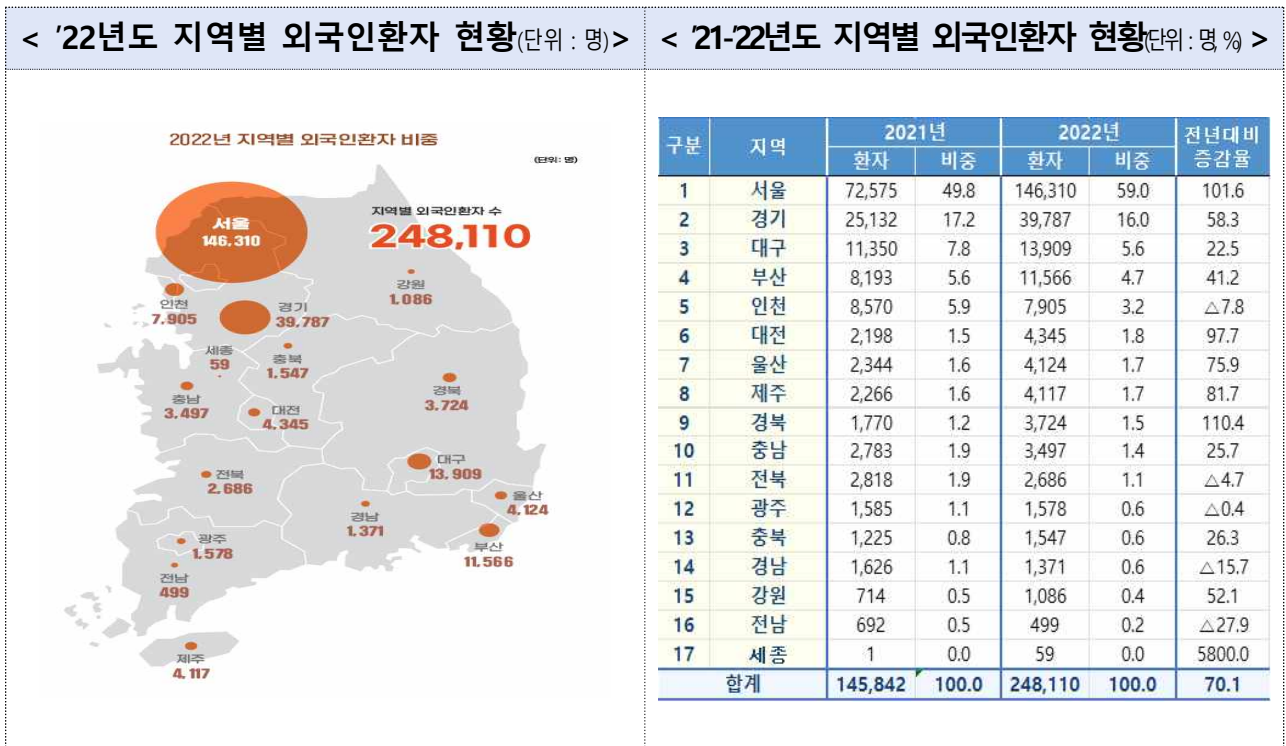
< '22년도 지역별 외국인환자 현황(단위 : 명)>

2022년 지역별 외국인환자 비중

(단위: 명)

지역별 외국인환자 수
248,110

서울
146,310

강원
1,086

인천
7,905

경기
39,787

세종
59

충북
1,547

충남
3,497

대전
4,345

경북
3,724

대구
13,909

전북
2,686

울산
4,124

경남
1,371

광주
1,578

부산
11,566

전남
499

제주
4,117

< '21-'22년도 지역별 외국인환자 현황(단위 : 명, %) >

| 구분 | 지역 | 2021년 환자 | 2021년 비중 | 2022년 환자 | 2022년 비중 | 전년대비 증감율 |
|---|---|---|---|---|---|---|
| 1 | 서울 | 72,575 | 49.8 | 146,310 | 59.0 | 101.6 |
| 2 | 경기 | 25,132 | 17.2 | 39,787 | 16.0 | 58.3 |
| 3 | 대구 | 11,350 | 7.8 | 13,909 | 5.6 | 22.5 |
| 4 | 부산 | 8,193 | 5.6 | 11,566 | 4.7 | 41.2 |
| 5 | 인천 | 8,570 | 5.9 | 7,905 | 3.2 | △7.8 |
| 6 | 대전 | 2,198 | 1.5 | 4,345 | 1.8 | 97.7 |
| 7 | 울산 | 2,344 | 1.6 | 4,124 | 1.7 | 75.9 |
| 8 | 제주 | 2,266 | 1.6 | 4,117 | 1.7 | 81.7 |
| 9 | 경북 | 1,770 | 1.2 | 3,724 | 1.5 | 110.4 |
| 10 | 충남 | 2,783 | 1.9 | 3,497 | 1.4 | 25.7 |
| 11 | 전북 | 2,818 | 1.9 | 2,686 | 1.1 | △4.7 |
| 12 | 광주 | 1,585 | 1.1 | 1,578 | 0.6 | △0.4 |
| 13 | 충북 | 1,225 | 0.8 | 1,547 | 0.6 | 26.3 |
| 14 | 경남 | 1,626 | 1.1 | 1,371 | 0.6 | △15.7 |
| 15 | 강원 | 714 | 0.5 | 1,086 | 0.4 | 52.1 |
| 16 | 전남 | 692 | 0.5 | 499 | 0.2 | △27.9 |
| 17 | 세종 | 1 | 0.0 | 59 | 0.0 | 5800.0 |
| 합계 | | 145,842 | 100.0 | 248,110 | 100.0 | 70.1 |